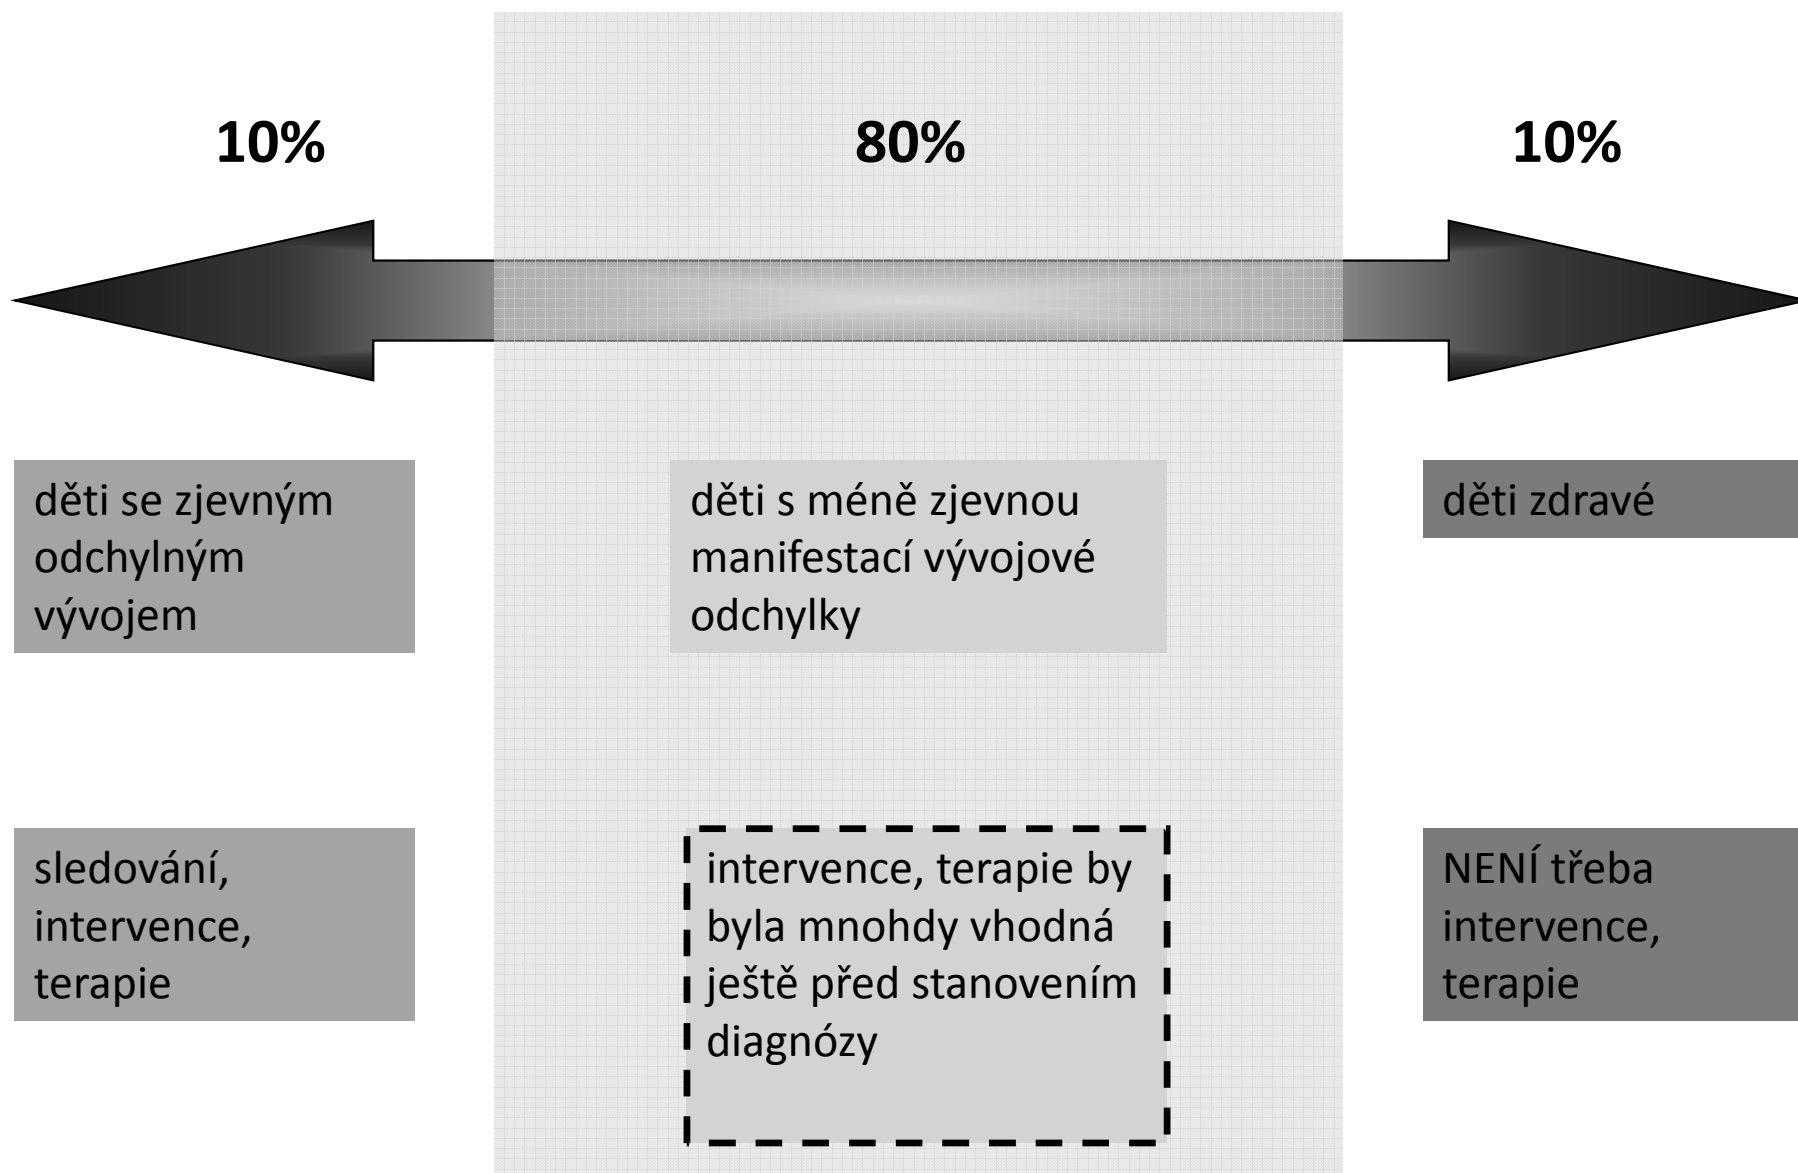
10%

80%

10%

děti se zjevným odchylným vývojem

děti s méně zjevnou manifestací vývojové odchylky

děti zdravé

sledování, intervence, terapie

intervence, terapie by byla mnohdy vhodná ještě před stanovením diagnózy

NENÍ třeba intervence, terapie